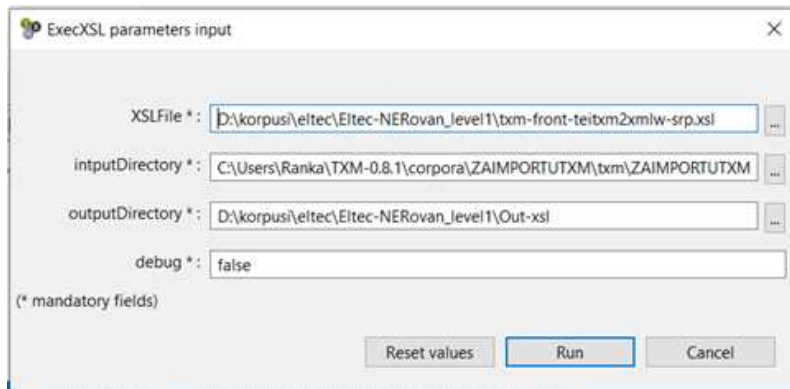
ExecXSL parameters input

×

XSLFile * : D:\korpusi\eltec\Eltec-NERovan_level1\txm-front-teitxm2xmlw-srp.xsl ...

intputDirectory * : C:\Users\Ranka\TXM-0.8.1\corpora\ZAIMPORTUTXM\txm\ZAIMPORTUTXM ...

outputDirectory * : D:\korpusi\eltec\Eltec-NERovan_level1\Out-xsl ...

debug * : false

(* mandatory fields)

Reset values

Run

Cancel